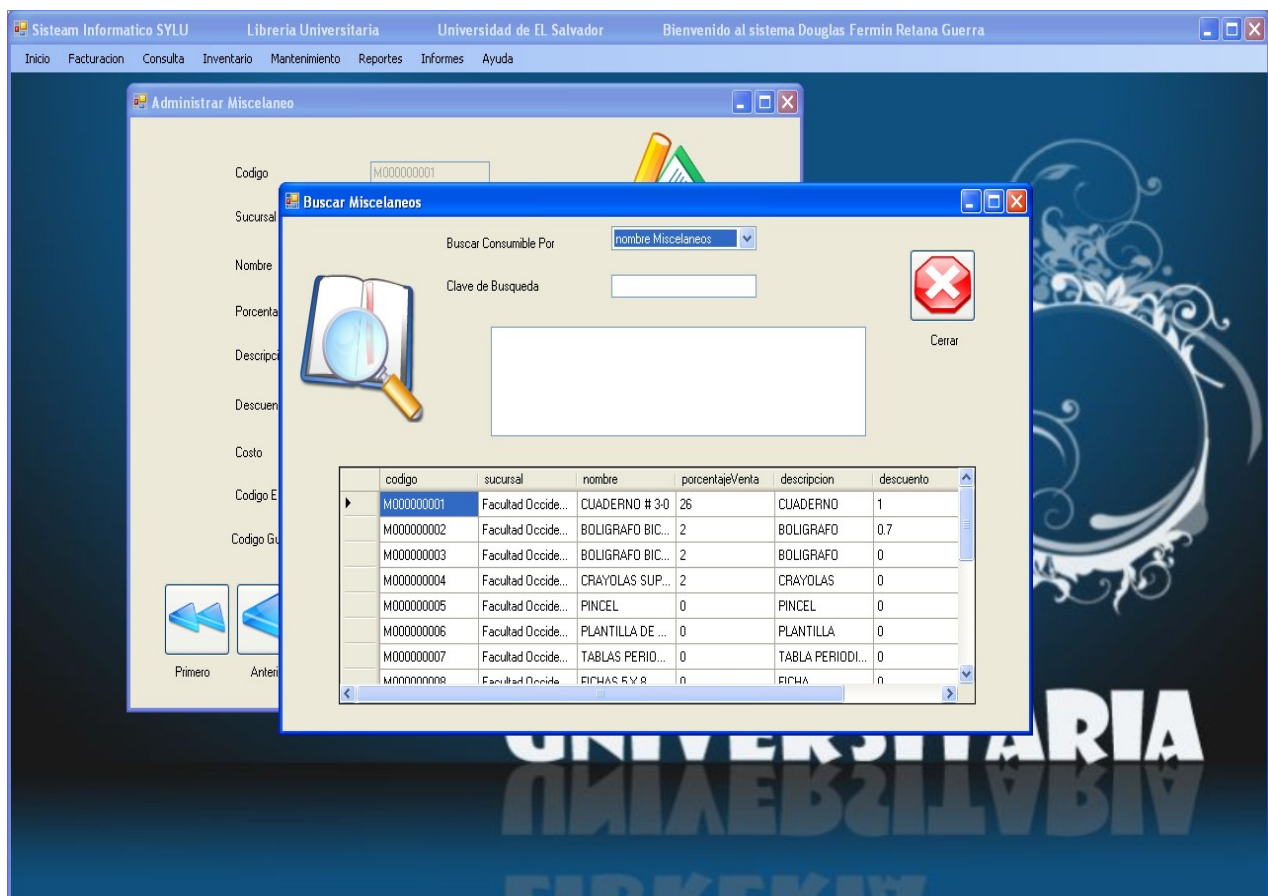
Sisteam Informatico SYLU    Libreria Universitaria    Universidad de EL Salvador    Bienvenido al sistema Douglas Fermín Retana Guerra

Inicio  Facturacion  Consulta  Inventario  Mantenimiento  Reportes  Informes  Ayuda

Administrar Miscelaneo

Codigo M000000001

Sucursal

Nombre

Porcenta

Descripci

Descuen

Costo

Codigo E

Codigo Gu

Primero  Anteri

Buscar Miscelaneos

Buscar Consumible Por  nombre Miscelaneos

Clave de Busqueda

Cerrar

| | codigo | sucursal | nombre | porcentajeVenta | descripcion | descuento |
|---|---|---|---|---|---|---|
| ▸ | M000000001 | Facultad Occide... | CUADERNO # 3-0 | 26 | CUADERNO | 1 |
| | M000000002 | Facultad Occide... | BOLIGRAFO BIC... | 2 | BOLIGRAFO | 0.7 |
| | M000000003 | Facultad Occide... | BOLIGRAFO BIC... | 2 | BOLIGRAFO | 0 |
| | M000000004 | Facultad Occide... | CRAYOLAS SUP... | 2 | CRAYOLAS | 0 |
| | M000000005 | Facultad Occide... | PINCEL | 0 | PINCEL | 0 |
| | M000000006 | Facultad Occide... | PLANTILLA DE ... | 0 | PLANTILLA | 0 |
| | M000000007 | Facultad Occide... | TABLAS PERIO... | 0 | TABLA PERIODI... | 0 |
| | M000000008 | Facultad Occide... | FICHAS 5 X 8 | 0 | FICHA | 0 |

UNIVERSITARIA